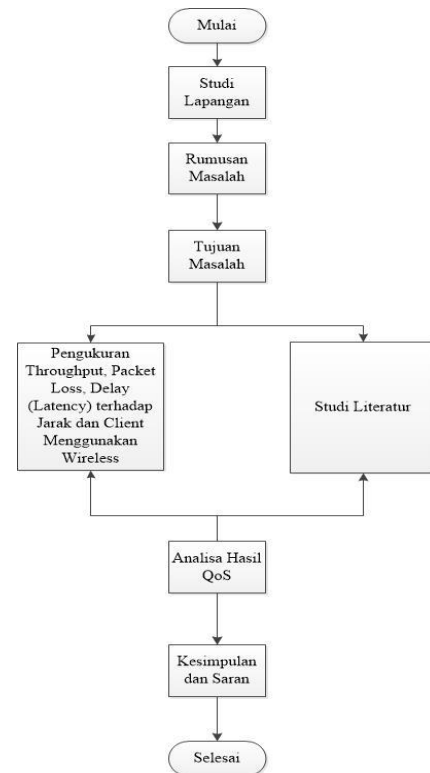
Mulai

Studi Lapangan

Rumusan Masalah

Tujuan Masalah

Pengukuran Throughput, Packet Loss, Delay (Latency) terhadap Jarak dan Client Menggunakan Wireless

Studi Literatur

Analisa Hasil QoS

Kesimpulan dan Saran

Selesai